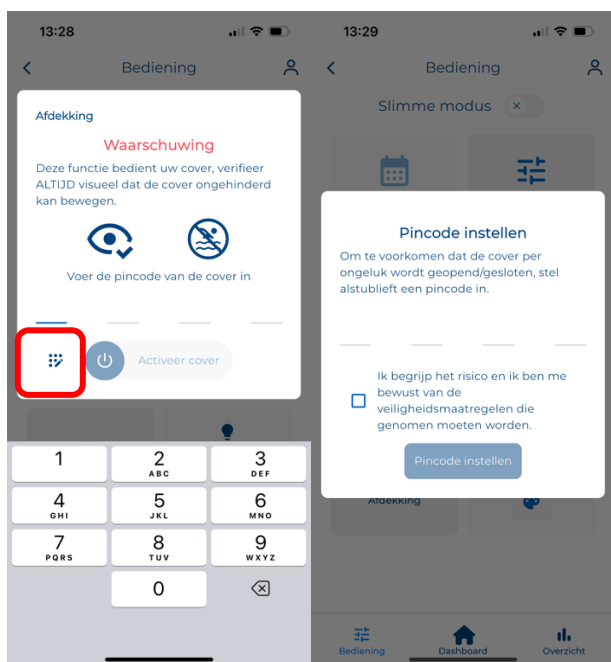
13:28

Bediening

Afdekking

Waarschuwing

Deze functie bedient uw cover, verifieer ALTIJD visueel dat de cover ongehinderd kan bewegen.

Voer de pincode van de cover in

Activeer cover

1
2 ABC
3 DEF
4 GHI
5 JKL
6 MNO
7 PQRS
8 TUV
9 WXYZ
0

13:29

Bediening

Slimme modus

Pincode instellen

Om te voorkomen dat de cover per ongeluk wordt geopend/gesloten, stel alstublieft een pincode in.

Ik begrijp het risico en ik ben me bewust van de veiligheidsmaatregelen die genomen moeten worden.

Pincode instellen

Afdekking

Bediening
Dashboard
Overzicht